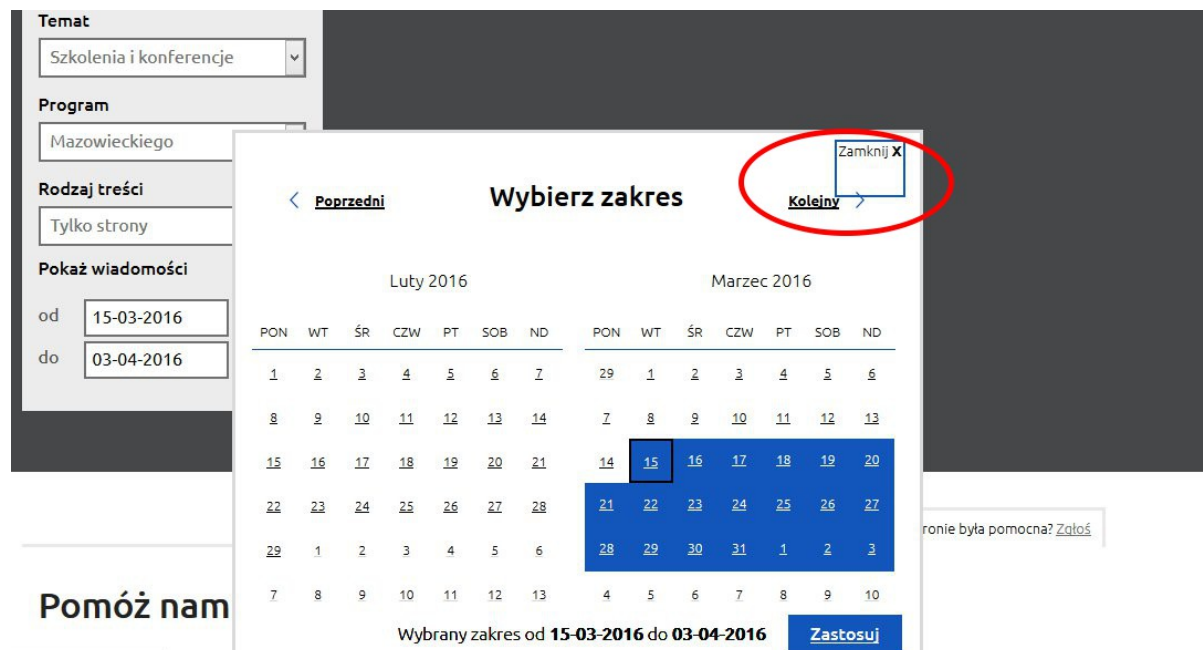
Temat
Szkolenia i konferencje

Program
Mazowieckiego

Rodzaj treści
Tylko strony

Pokaż wiadomości
od 15-03-2016
do 03-04-2016

Zamknij X

Poprzedni

Wybierz zakres

Kolejny

Luty 2016

| PON | WT | ŚR | CZW | PT | SOB | ND |
|---|---|---|---|---|---|---|
| 1 | 2 | 3 | 4 | 5 | 6 | 7 |
| 8 | 9 | 10 | 11 | 12 | 13 | 14 |
| 15 | 16 | 17 | 18 | 19 | 20 | 21 |
| 22 | 23 | 24 | 25 | 26 | 27 | 28 |
| 29 | 1 | 2 | 3 | 4 | 5 | 6 |
| 7 | 8 | 9 | 10 | 11 | 12 | 13 |

Marzec 2016

| PON | WT | ŚR | CZW | PT | SOB | ND |
|---|---|---|---|---|---|---|
| 29 | 1 | 2 | 3 | 4 | 5 | 6 |
| 7 | 8 | 9 | 10 | 11 | 12 | 13 |
| 14 | 15 | 16 | 17 | 18 | 19 | 20 |
| 21 | 22 | 23 | 24 | 25 | 26 | 27 |
| 28 | 29 | 30 | 31 | 1 | 2 | 3 |
| 4 | 5 | 6 | 7 | 8 | 9 | 10 |

Wybrany zakres od 15-03-2016 do 03-04-2016

Zastosuj

ronie była pomocna? Zgłoś

Pomóż nam